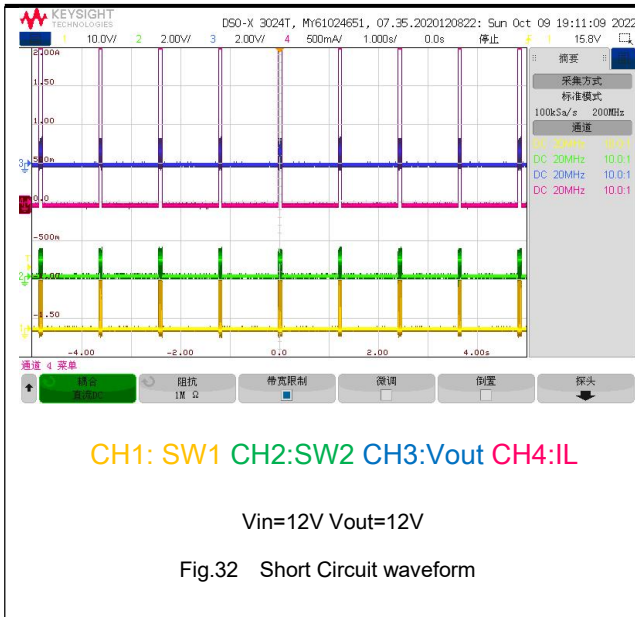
KEYSIGHT TECHNOLOGIES

DSO-X 3024T, MY61024651, 07.35.2020120822: Sun Oct 09 19:11:09 2022

1 10.0V/ 2 2.00V/ 3 2.00V/ 4 500mA/ 1.000s/ 0.0s 停止 1 15.8V

2.000A

1.50

1.00

500m

0.0

-500m

1.00

-1.50

-4.00 -2.00 0.0 2.00 4.00s

摘要

采集方式

标准模式

100kSa/s 200MHz

通道

DC 20MHz 10.0:1

DC 20MHz 10.0:1

DC 20MHz 10.0:1

DC 20MHz 10.0:1

通道 4 菜单

耦合 直流DC

阻抗 1M Ω

带宽限制

微调

倒置

探头

CH1: SW1 CH2:SW2 CH3:Vout CH4:IL

Vin=12V Vout=12V

Fig.32 Short Circuit waveform